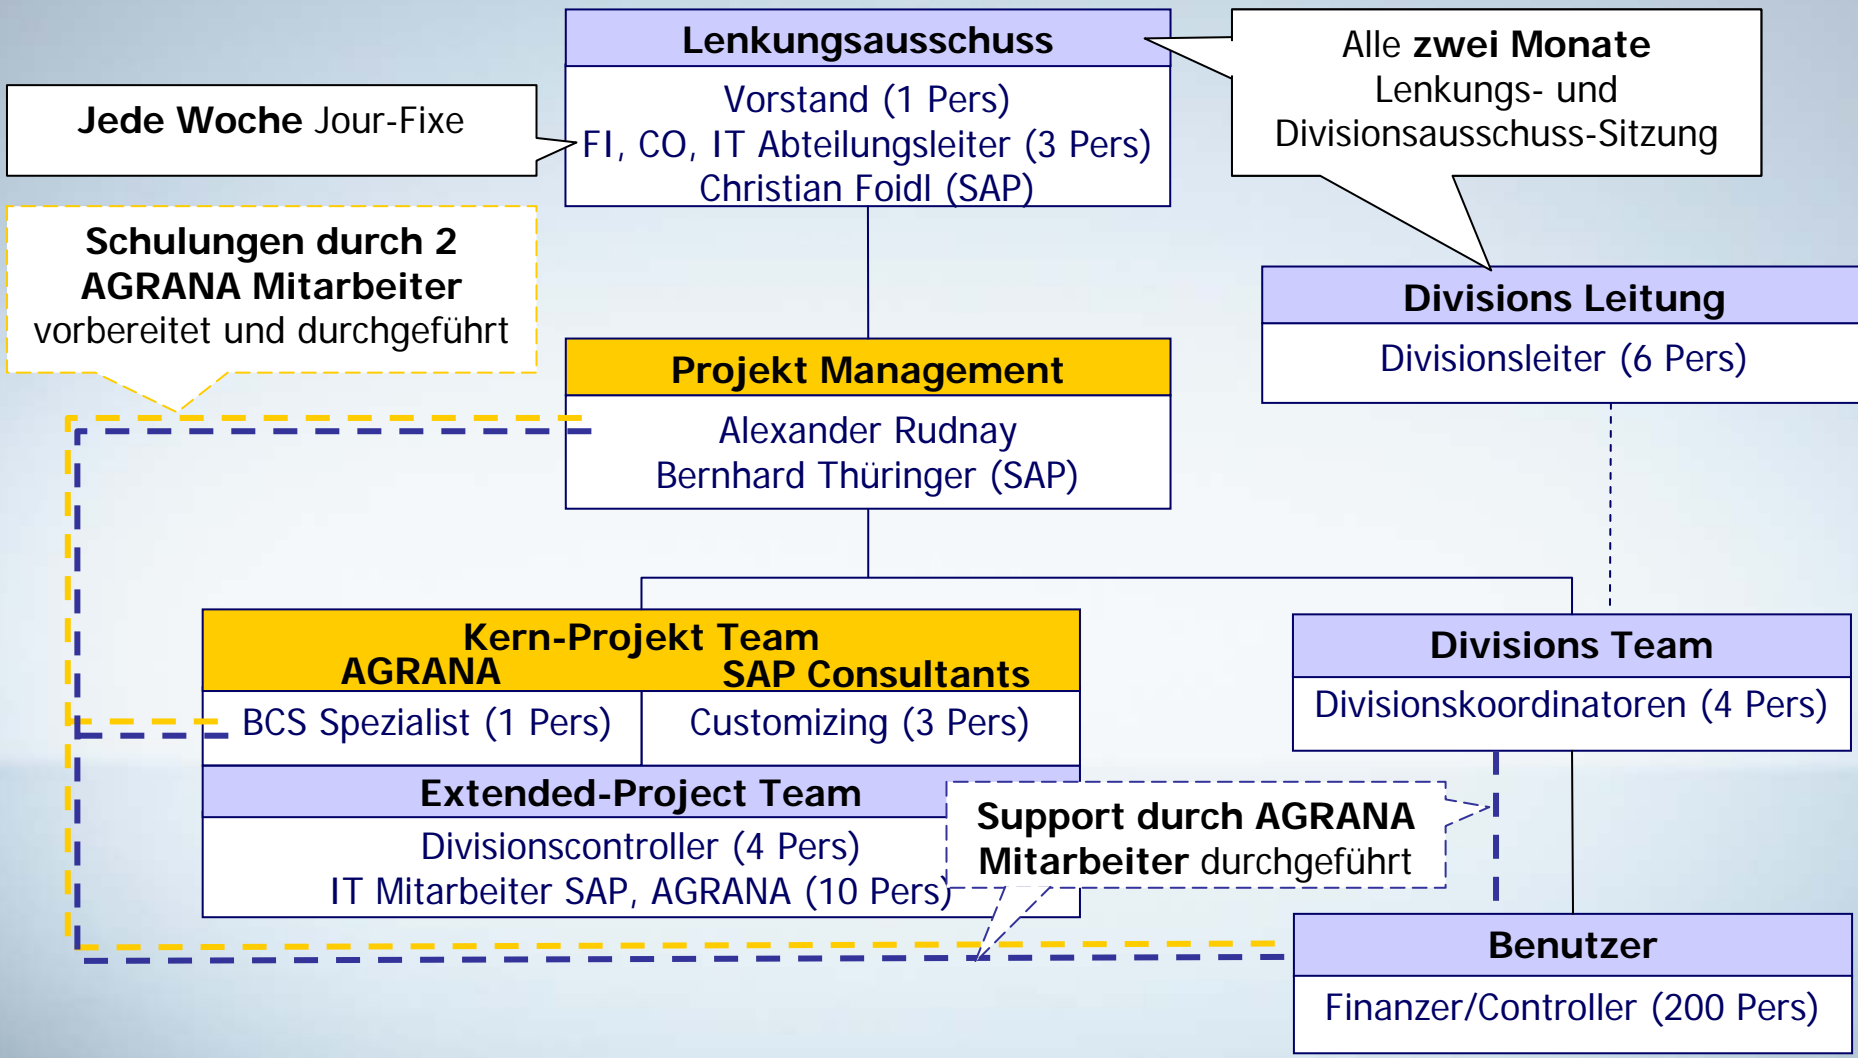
Lenkungsausschuss
Vorstand (1 Pers)
FI, CO, IT Abteilungsleiter (3 Pers)
Christian Foidl (SAP)

Jede Woche Jour-Fixe

Alle zwei Monate Lenkungs- und Divisionsausschuss-Sitzung

Schulungen durch 2 AGRANA Mitarbeiter vorbereitet und durchgeführt

Divisions Leitung
Divisionsleiter (6 Pers)

Projekt Management
Alexander Rudnay
Bernhard Thüringer (SAP)

Kern-Projekt Team
AGRANA
SAP Consultants
BCS Spezialist (1 Pers)
Customizing (3 Pers)

Divisions Team
Divisionskoordinatoren (4 Pers)

Extended-Project Team
Divisionscontroller (4 Pers)
IT Mitarbeiter SAP, AGRANA (10 Pers)

Support durch AGRANA Mitarbeiter durchgeführt

Benutzer
Finanzer/Controller (200 Pers)